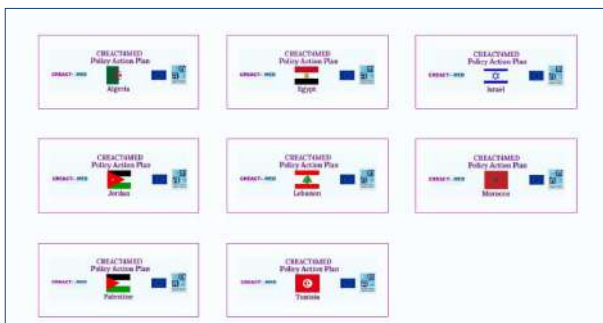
CREACT4MED
Policy Action Plan
CREACT4MED
Algeria

CREACT4MED
Policy Action Plan
CREACT4MED
Egypt

CREACT4MED
Policy Action Plan
CREACT4MED
Israel

CREACT4MED
Policy Action Plan
CREACT4MED
Jordan

CREACT4MED
Policy Action Plan
CREACT4MED
Lebanon

CREACT4MED
Policy Action Plan
CREACT4MED
Morocco

CREACT4MED
Policy Action Plan
CREACT4MED
Palestine

CREACT4MED
Policy Action Plan
CREACT4MED
Tunisia